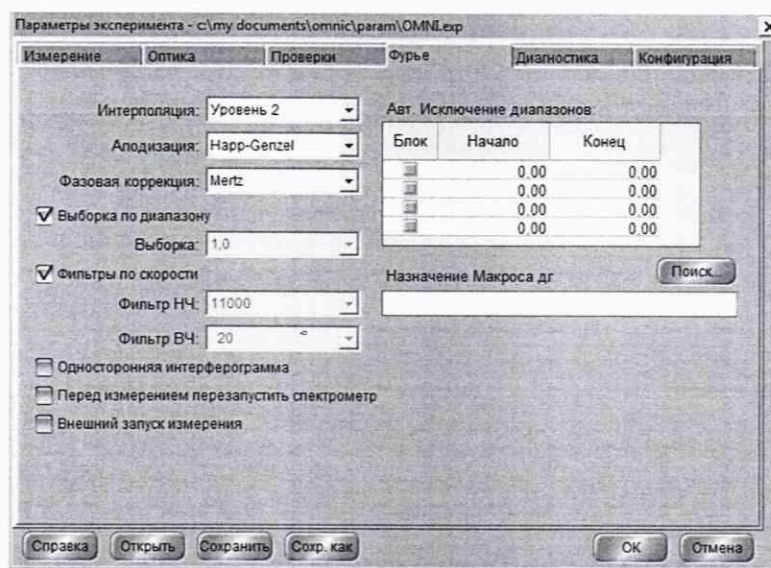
Параметры эксперимента - c:\my documents\omnic\param\OMNI.exp

Измерение | Оптика | Проверки | Фурье | Диагностика | Конфигурация

Интерполяция: Уровень 2

Аподизация: Happ-Genzel

Фазовая коррекция: Mertz

Выборка по диапазону

Выборка: 1,0

Фильтры по скорости

Фильтр НЧ: 11000

Фильтр ВЧ: 20

Односторонняя интерферограмма

Перед измерением перезапустить спектрометр

Внешний запуск измерения

Авт. Исключение диапазонов:

| Блок | Начало | Конец |
|---|---|---|
| | 0,00 | 0,00 |
| | 0,00 | 0,00 |
| | 0,00 | 0,00 |
| | 0,00 | 0,00 |

Назначение Макроса дг

Поиск...

Справка | Открыть | Сохранить | Сохр. как | OK | Отмена